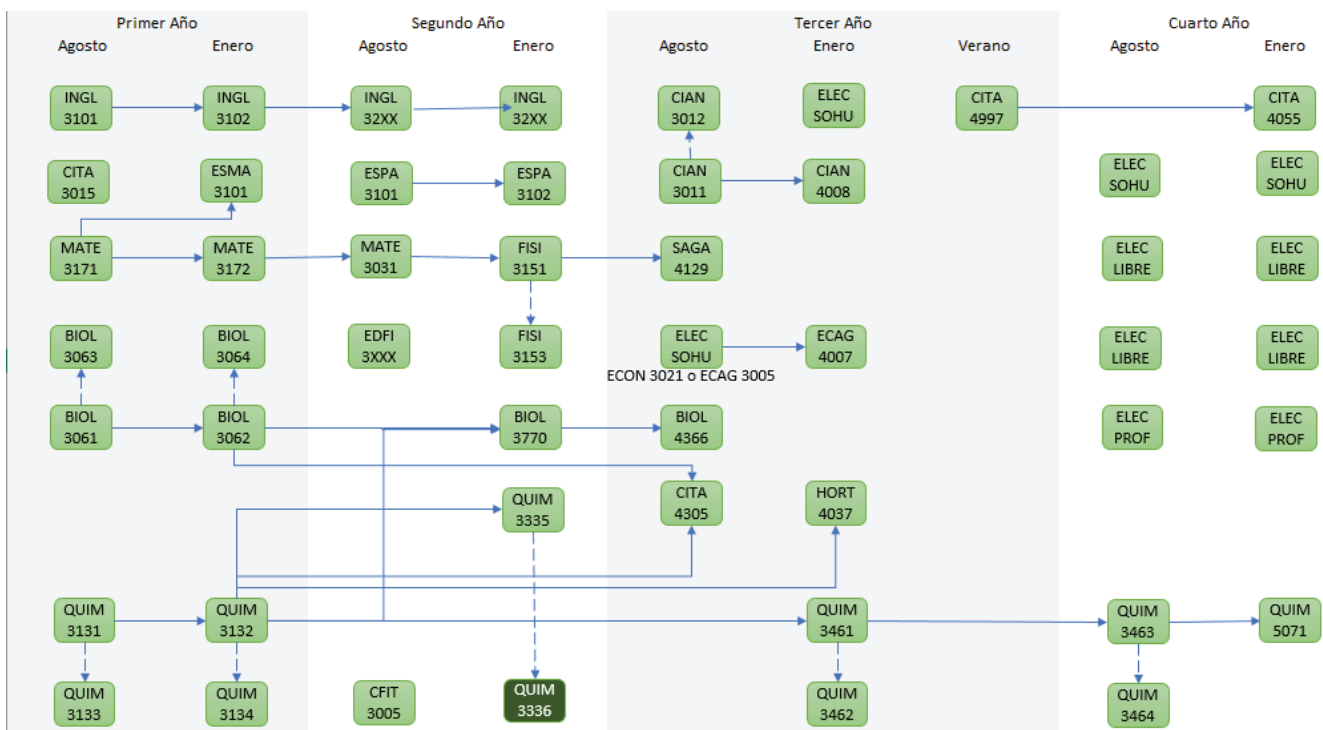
Primer Año
Agosto Enero

Segundo Año
Agosto Enero

Tercer Año
Agosto Enero Verano

Cuarto Año
Agosto Enero

INGL 3101
INGL 3102
INGL 32XX
INGL 32XX
CIAN 3012
ELEC SOHU
CITA 4997
CITA 4055

CITA 3015
ESMA 3101
ESPA 3101
ESPA 3102
CIAN 3011
CIAN 4008
ELEC SOHU
ELEC SOHU

MATE 3171
MATE 3172
MATE 3031
FISI 3151
SAGA 4129
ELEC LIBRE
ELEC LIBRE

BIOL 3063
BIOL 3064
EDFI 3XXX
FISI 3153
ELEC SOHU
ECAG 4007
ELEC LIBRE
ELEC LIBRE

ECON 3021 o ECAG 3005

BIOL 3061
BIOL 3062
BIOL 3770
BIOL 4366
ELEC PROF
ELEC PROF

QUIM 3335
CITA 4305
HORT 4037

QUIM 3131
QUIM 3132
QUIM 3461
QUIM 3463
QUIM 5071

QUIM 3133
QUIM 3134
CFIT 3005
QUIM 3336
QUIM 3462
QUIM 3464